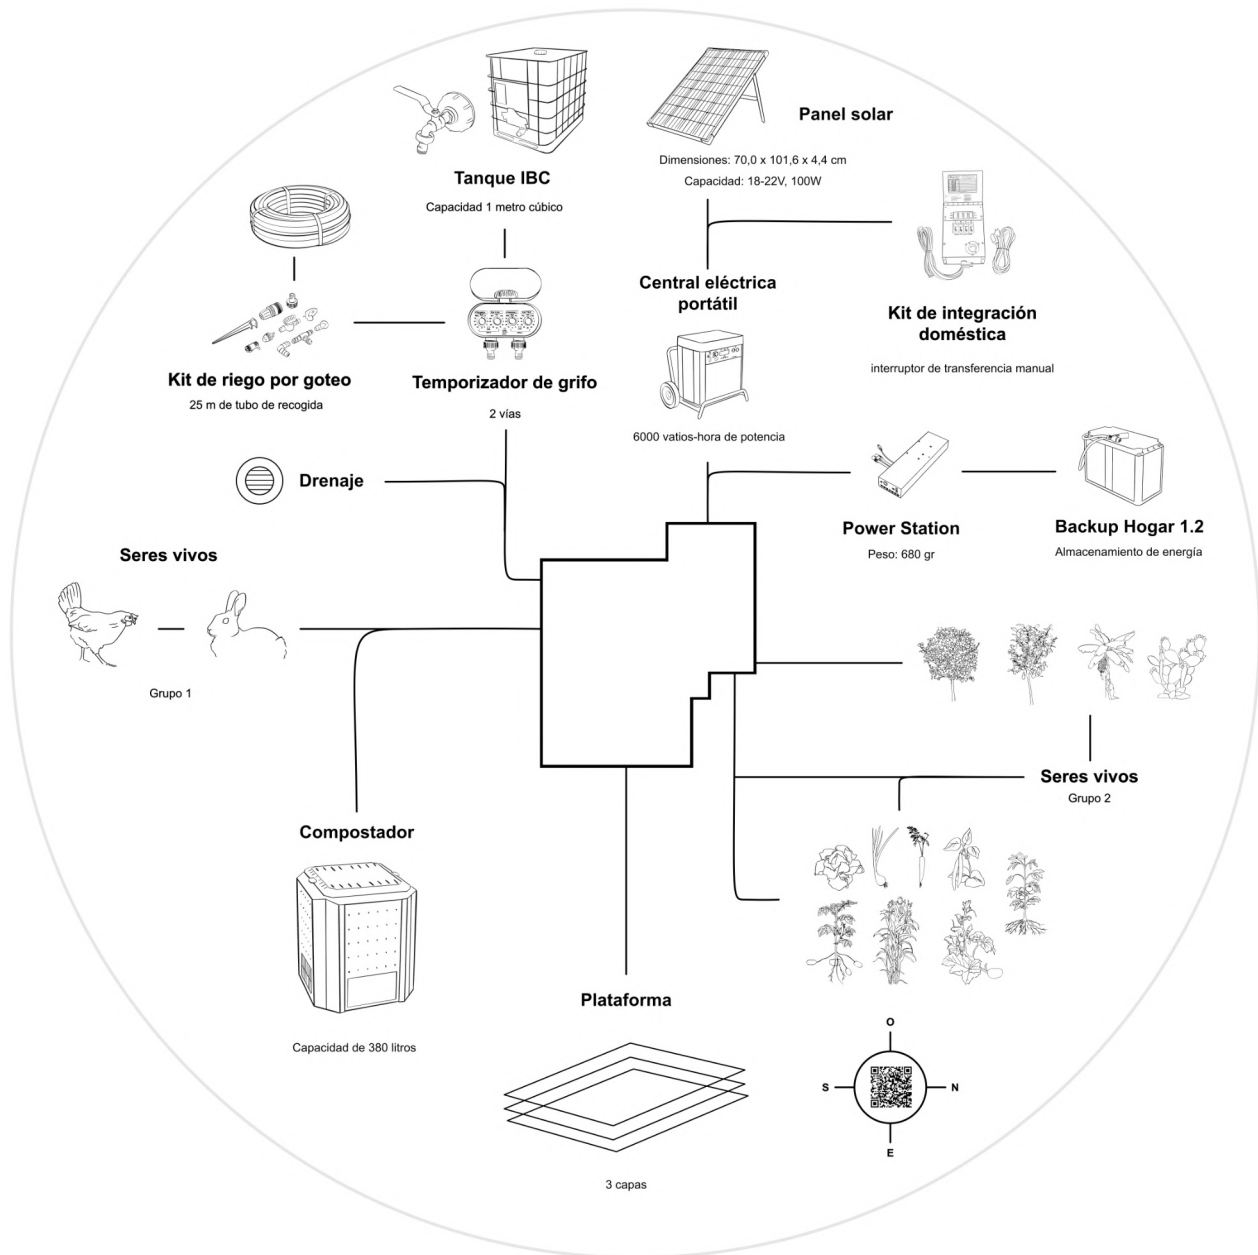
Tanque IBC

Capacidad 1 metro cúbico

Panel solar

Dimensiones: 70,0 x 101,6 x 4,4 cm

Capacidad: 18-22V, 100W

Kit de riego por goteo

25 m de tubo de recogida

Temporizador de grifo

2 vías

Central eléctrica portátil

6000 vatios-hora de potencia

Kit de integración doméstica

interruptor de transferencia manual

Drenaje

Power Station

Peso: 680 gr

Backup Hogar 1.2

Almacenamiento de energía

Seres vivos

Grupo 1

Seres vivos

Grupo 2

Compostador

Capacidad de 380 litros

Plataforma

3 capas

O

S

N

E